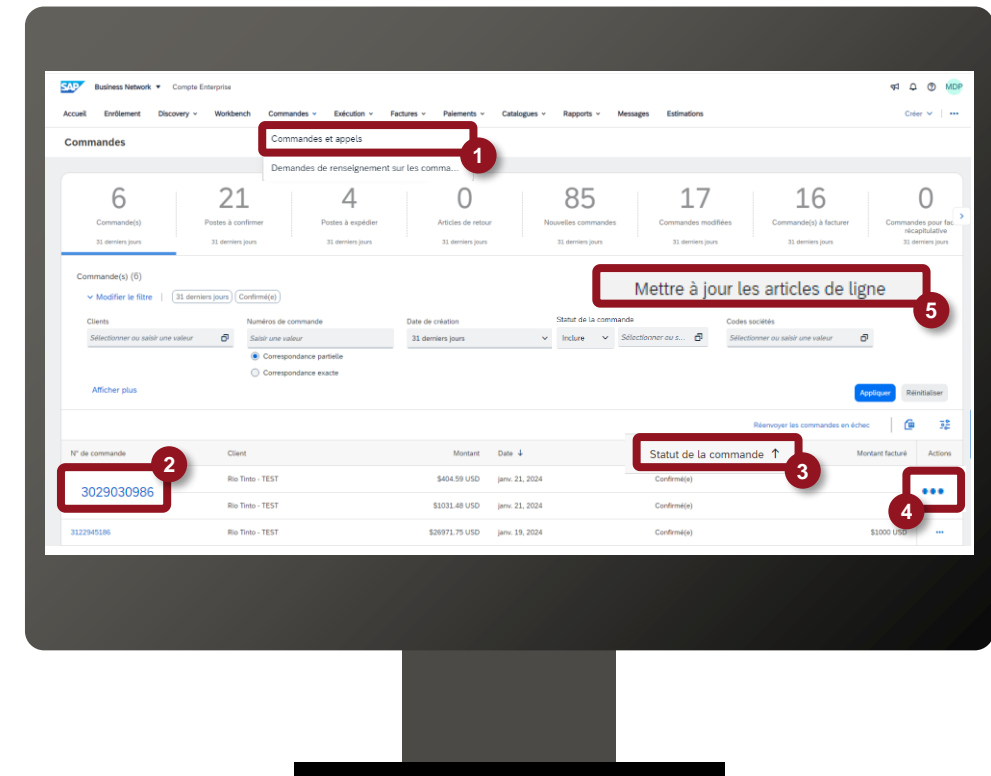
SAP Business Network ▼ Compte Enterprise MDP

Accueil Enrôlement Discovery ˅ Workbench Commandes ˅ Exécution ˅ Factures ˅ Paiements ˅ Catalogues ˅ Rapports ˅ Messages Estimations Créer ˅ ···

Commandes

Commandes et appels 1

Demandes de renseignement sur les comma...

| 6 | 21 | 4 | 0 | 85 | 17 | 16 | 0 |
|---|---|---|---|---|---|---|---|
| Commande(s) | Postes à confirmer | Postes à expédier | Articles de retour | Nouvelles commandes | Commandes modifiées | Commande(s) à facturer | Commandes pour fac récapitulative |
| 31 derniers jours | 31 derniers jours | 31 derniers jours | 31 derniers jours | 31 derniers jours | 31 derniers jours | 31 derniers jours | 31 derniers jours |

Commande(s) (6)

˅ Modifier le filtre | 31 derniers jours Confirmé(e)

Mettre à jour les articles de ligne 5

Clients: Sélectionner ou saisir une valeur
Numéros de commande: Saisir une valeur
Correspondance partielle
Correspondance exacte
Date de création: 31 derniers jours
Statut de la commande: Inclure Sélectionner ou s...
Codes sociétés: Sélectionner ou saisir une valeur

Afficher plus

Appliquer Réinitialiser

Réenvoyer les commandes en échec

| N° de commande | Client | Montant | Date ↓ | Statut de la commande ↑ | Montant facturé | Actions |
|---|---|---|---|---|---|---|
| 3029030986 | Rio Tinto - TEST | $404.59 USD | janv. 21, 2024 | Confirmé(e) | | ••• |
| | Rio Tinto - TEST | $1031.48 USD | janv. 21, 2024 | Confirmé(e) | | |
| 3122945186 | Rio Tinto - TEST | $26971.75 USD | janv. 19, 2024 | Confirmé(e) | $1000 USD | ··· |

2 3 4